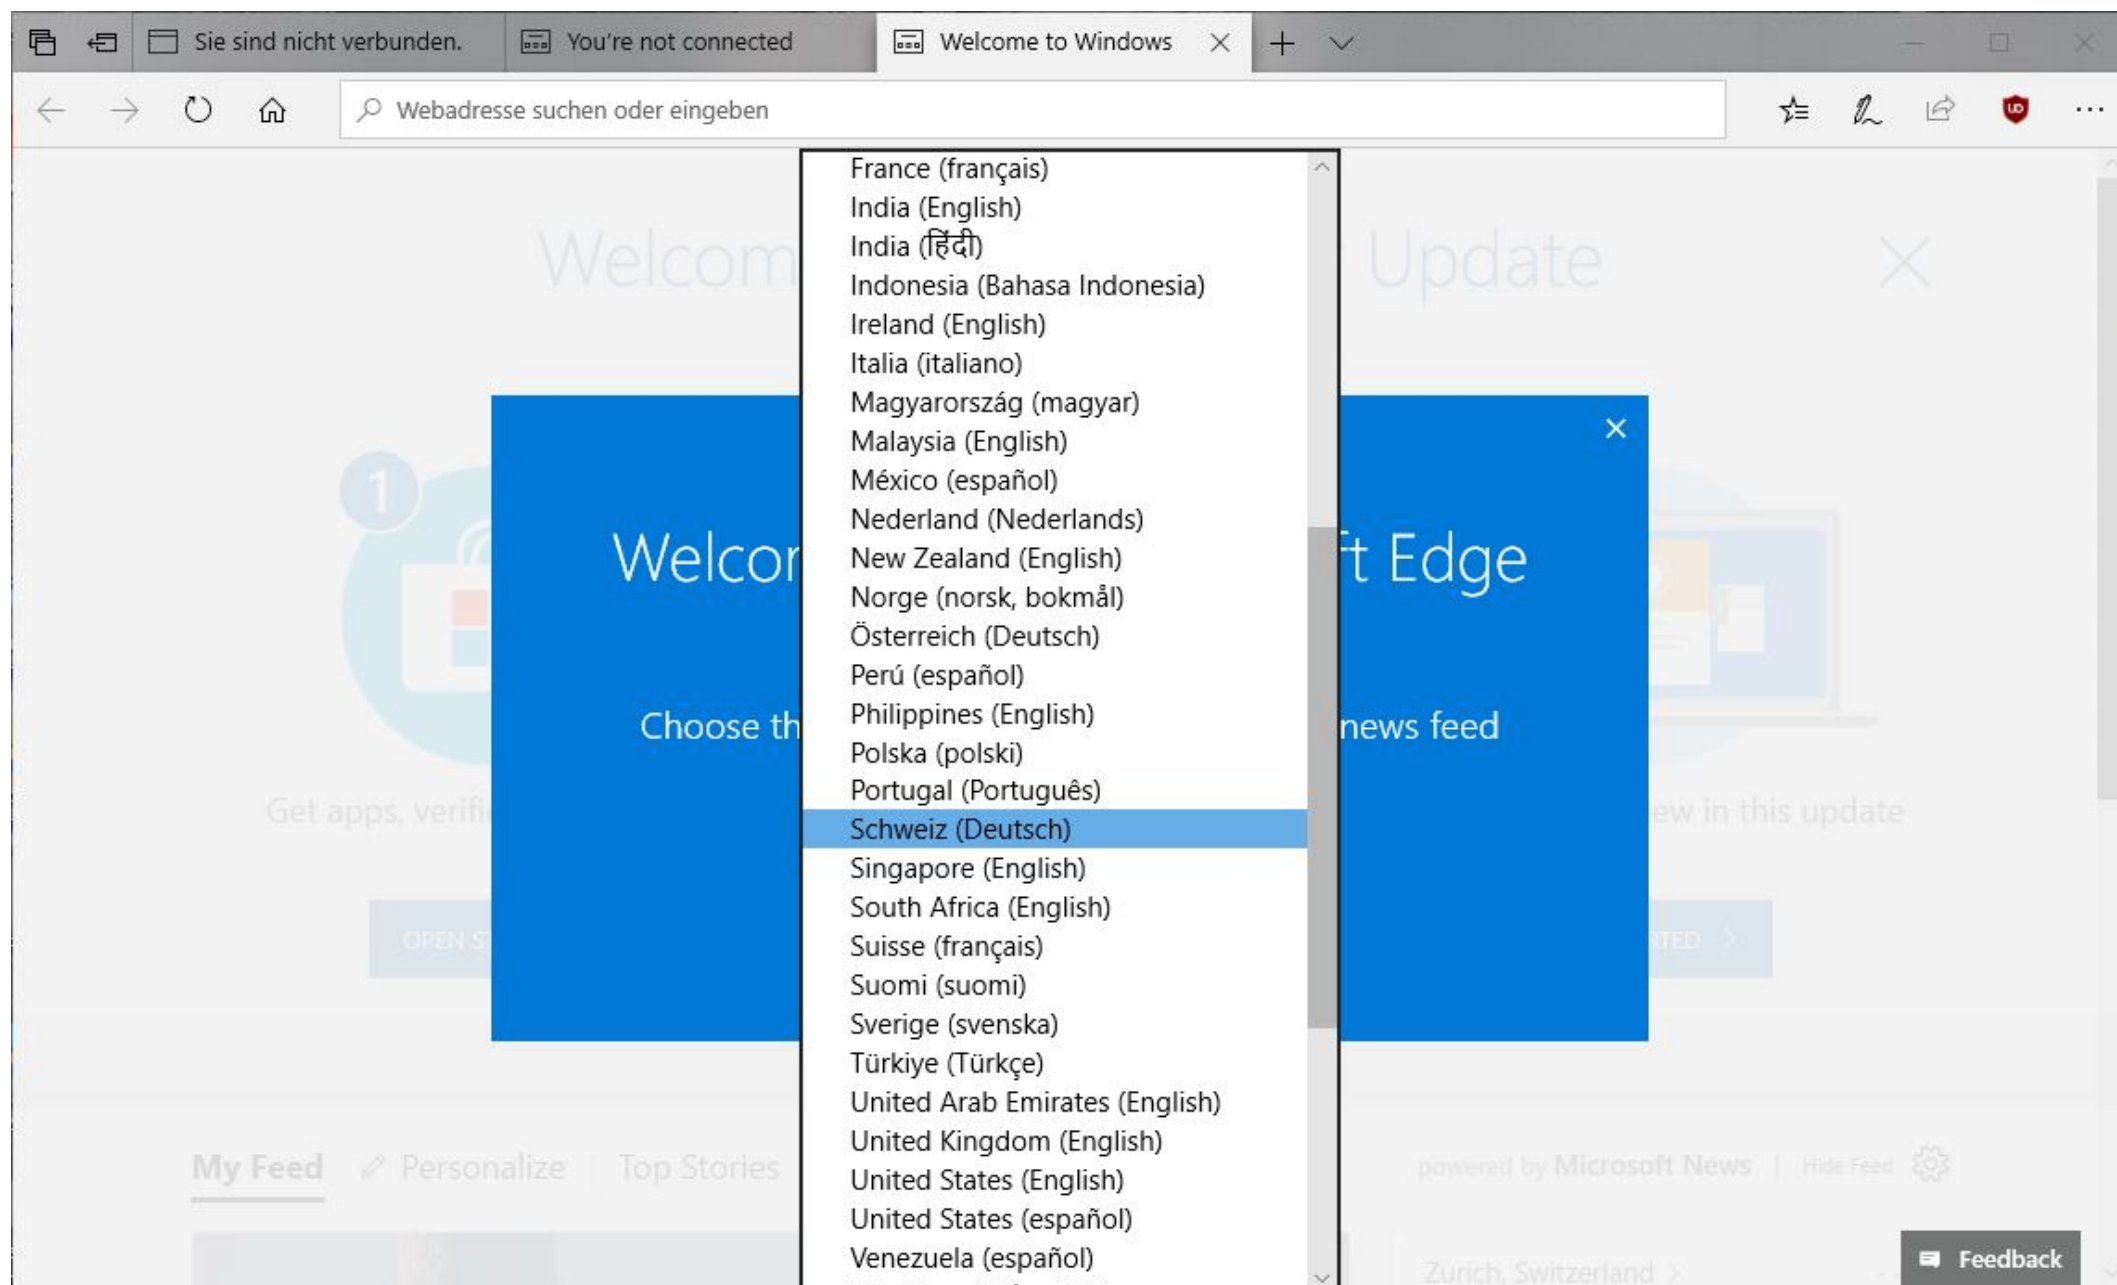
Sie sind nicht verbunden. You're not connected Welcome to Windows

Webadresse suchen oder eingeben

Welcom Update

Welcom t Edge

Choose th news feed

Get apps, verifi ew in this update

OPEN ST RTED

France (français)
India (English)
India (हिंदी)
Indonesia (Bahasa Indonesia)
Ireland (English)
Italia (italiano)
Magyarország (magyar)
Malaysia (English)
México (español)
Nederland (Nederlands)
New Zealand (English)
Norge (norsk, bokmål)
Österreich (Deutsch)
Perú (español)
Philippines (English)
Polska (polski)
Portugal (Português)
Schweiz (Deutsch)
Singapore (English)
South Africa (English)
Suisse (français)
Suomi (suomi)
Sverige (svenska)
Türkiye (Türkçe)
United Arab Emirates (English)
United Kingdom (English)
United States (English)
United States (español)
Venezuela (español)

My Feed Personalize Top Stories

powered by Microsoft News | Hide Feed

Zurich, Switzerland

Feedback